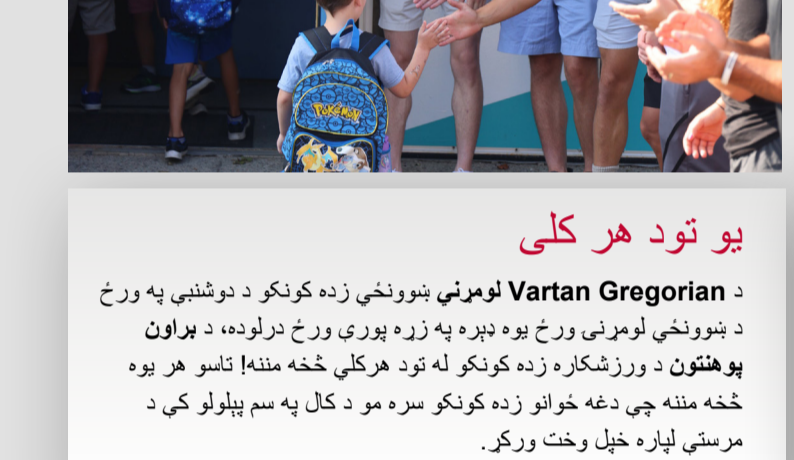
POKéMON

یو تود هر کلی

د Vartan Gregorian لومړني ښوونځي زده کونکو د دوشنبې په ورځ د ښوونځي لومړنۍ ورځ یوه ډېره په زړه پورې ورځ درلوده، د براون پوهنتون د ورزشکاره زده کونکو له تود هرکلي څخه مننه! تاسو هر یوه څخه مننه چې دغه ځوانو زده کونکو سره مو د کال په سم پیلولو کې د مرستې لپاره خپل وخت ورکړ.